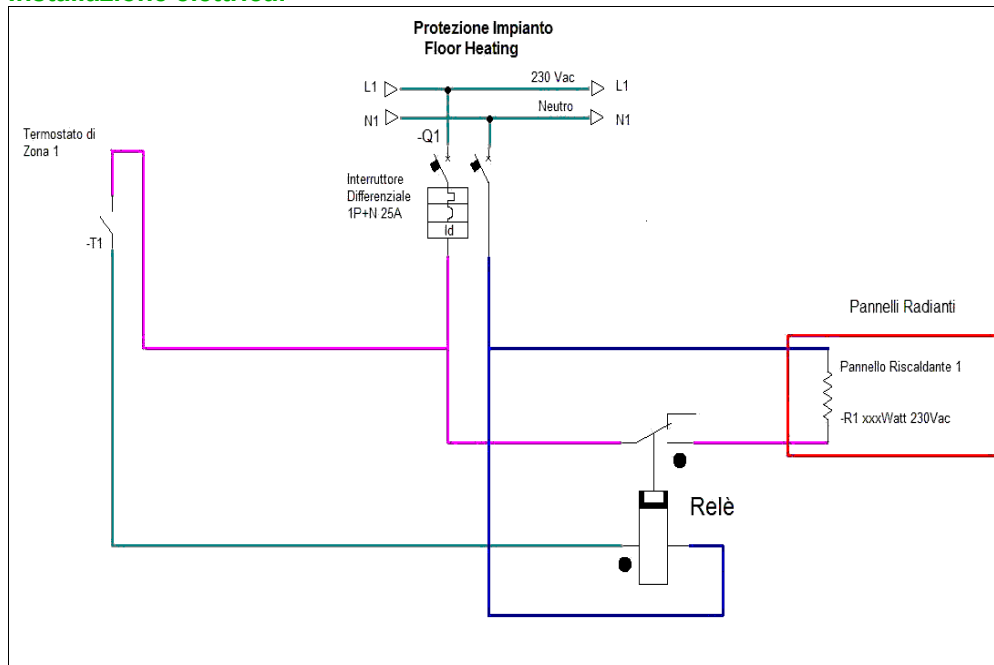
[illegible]

Protezione Impianto
Floor Heating

L1
230 Vac
L1

N1
Neutro
N1

-Q1

Termostato di
Zona 1

Interruttore
Differenziale
1P+N 25A

Id

-T1

Pannelli Radianti

Pannello Riscaldante 1

-R1 xxxWatt 230Vac

Relè